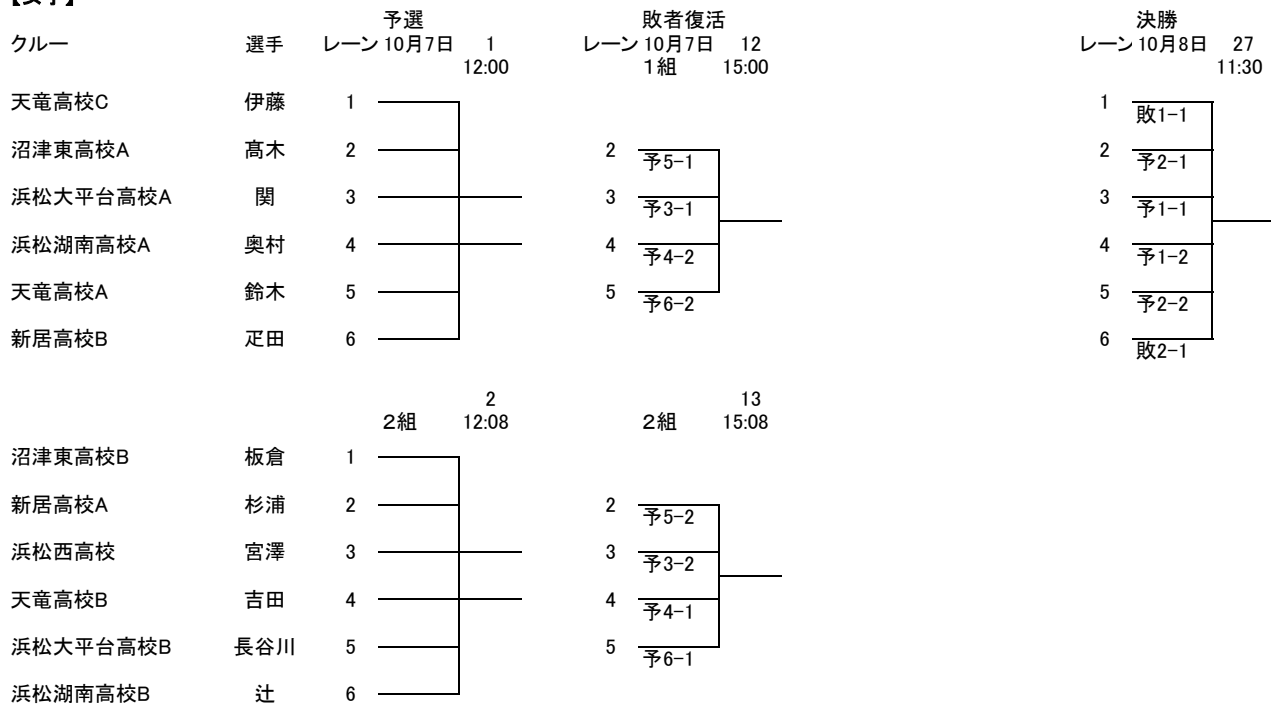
予選
クルー 選手 レーン 10月7日 1
12:00

敗者復活
レーン 10月7日 12
1組 15:00

決勝
レーン 10月8日 27
11:30

天竜高校C 伊藤 1
沼津東高校A 高木 2
浜松大平台高校A 関 3
浜松湖南高校A 奥村 4
天竜高校A 鈴木 5
新居高校B 疋田 6

2 予5-1
3 予3-1
4 予4-2
5 予6-2

1 敗1-1
2 予2-1
3 予1-1
4 予1-2
5 予2-2
6 敗2-1

2
2組 12:08

13
2組 15:08

沼津東高校B 板倉 1
新居高校A 杉浦 2
浜松西高校 宮澤 3
天竜高校B 吉田 4
浜松大平台高校B 長谷川 5
浜松湖南高校B 辻 6

2 予5-2
3 予3-2
4 予4-1
5 予6-1